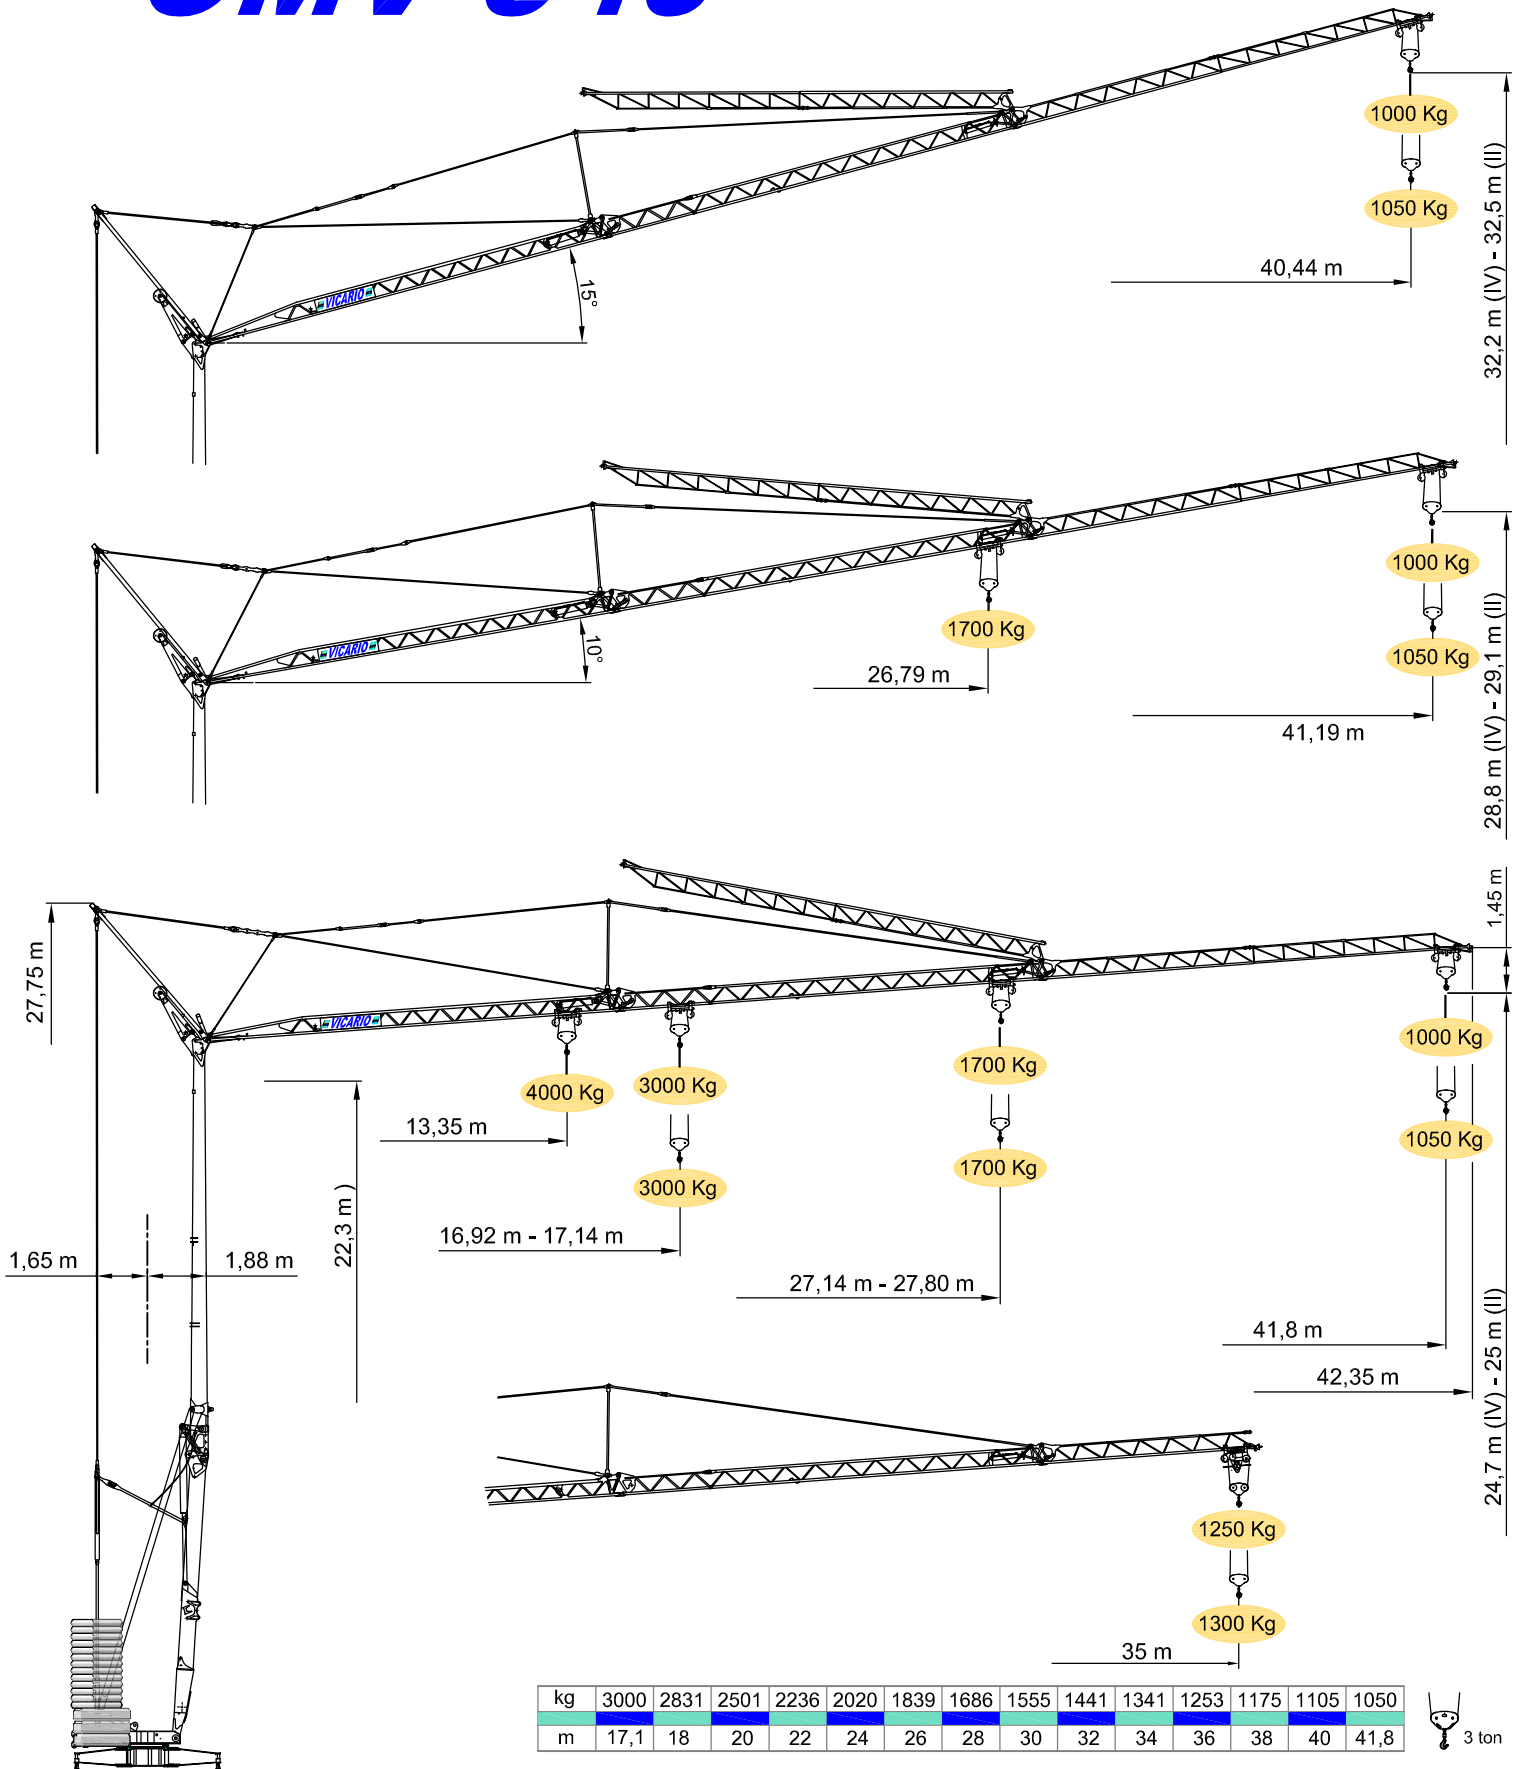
1000 Kg

1050 Kg

40,44 m

32,2 m (IV) - 32,5 m (II)

15°

VICARIO

1700 Kg

26,79 m

1000 Kg

1050 Kg

41,19 m

28,8 m (IV) - 29,1 m (II)

10°

VICARIO

27,75 m

VICARIO

1,45 m

4000 Kg

13,35 m

3000 Kg

3000 Kg

16,92 m - 17,14 m

1700 Kg

1700 Kg

27,14 m - 27,80 m

1000 Kg

1050 Kg

41,8 m

42,35 m

24,7 m (IV) - 25 m (II)

22,3 m )

1,65 m

1,88 m

1250 Kg

1300 Kg

35 m

| kg | 3000 | 2831 | 2501 | 2236 | 2020 | 1839 | 1686 | 1555 | 1441 | 1341 | 1253 | 1175 | 1105 | 1050 |
|---|---|---|---|---|---|---|---|---|---|---|---|---|---|---|
| m | 17,1 | 18 | 20 | 22 | 24 | 26 | 28 | 30 | 32 | 34 | 36 | 38 | 40 | 41,8 |

3 ton